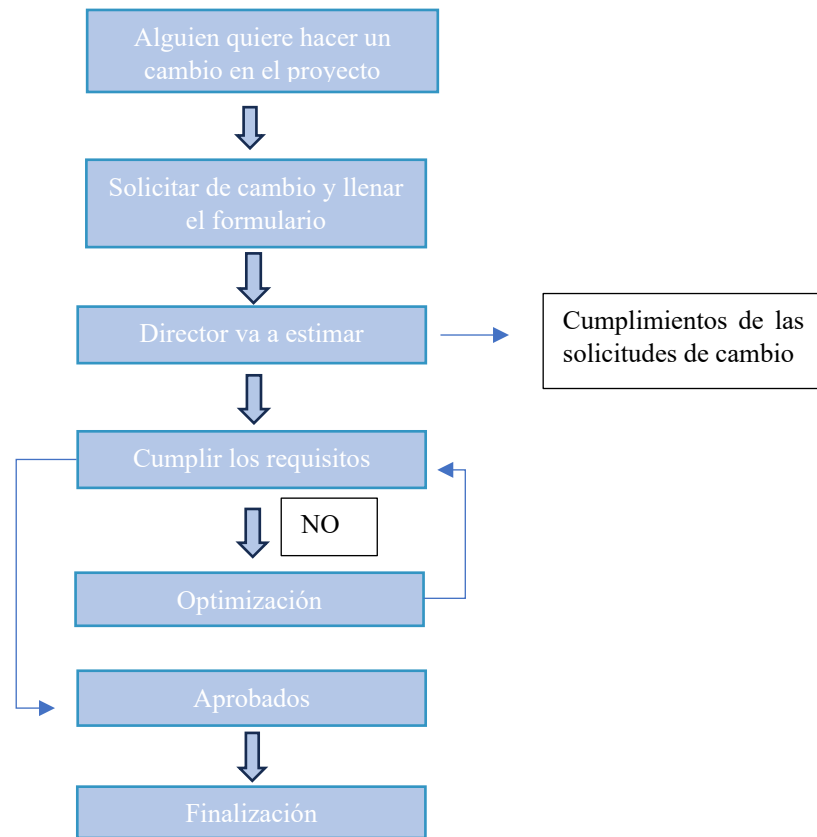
Alguien quiere hacer un cambio en el proyecto

Solicitar de cambio y llenar el formulario

Director va a estimar

Cumplimientos de las solicitudes de cambio

Cumplir los requisitos

NO

Optimización

Aprobados

Finalización